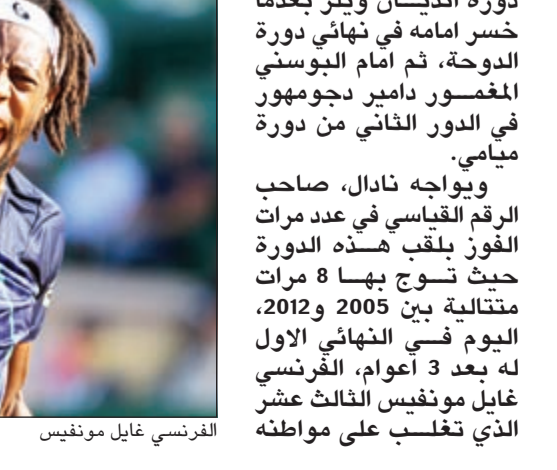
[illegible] بعدما خسر امامه في نهائي دورة الدوحة، ثم امام البوسني المغمور دامير دجومهور في الدور الثاني من دورة ميامي.

ويواجه نادال، صاحب الرقم القياسي في عدد مرات الفوز بلقب هذه الدورة حيث توج بها 8 مرات متتالية بين 2005 و2012، اليوم في النهائي الاول له بعد 3 اعوام، الفرنسي غايل مونفيس الثالث عشر الذي تغلب على مواطنه

الفرنسي غايل مونفيس